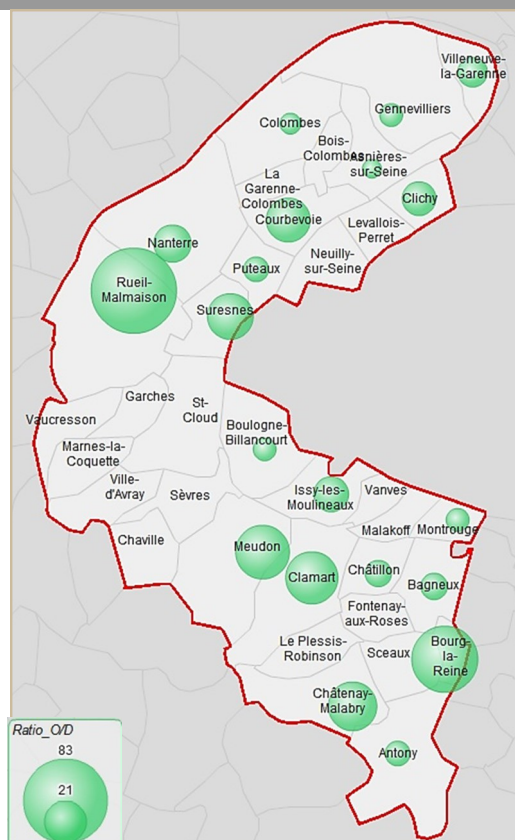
Villeneuve-la-Garenne
Gennevilliers
Colombes
Bois-Colombes
Asnières-sur-Seine
La Garenne-Colombes
Clichy
Courbevoie
Levallois-Perret
Nanterre
Neuilly-sur-Seine
Puteaux
Rueil-Malmaison
Suresnes
Garches
St-Cloud
Vaucresson
Boulogne-Billancourt
Marnes-la-Coquette
Ville-d'Avray
Sèvres
Issy-les-Moulineaux
Vanves
Malakoff
Montrouge
Chaville
Meudon
Clamart
Châtillon
Bagneux
Fontenay-aux-Roses
Le Plessis-Robinson
Sceaux
Bourg-la-Reine
Châtenay-Malabry
Antony
Ratio_O/D
83
21